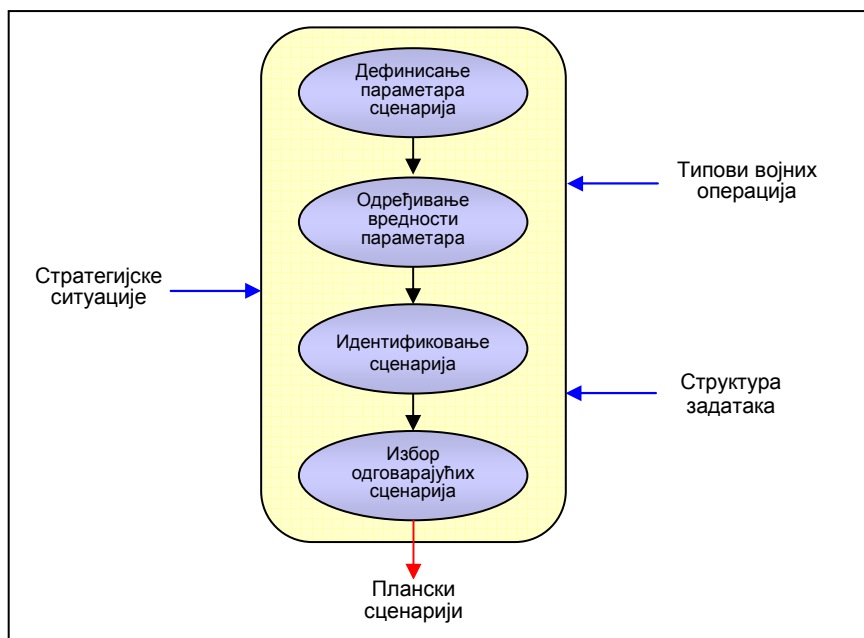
Дефинисање параметара сценарија

Одређивање вредности параметара

Идентификовање сценарија

Избор одговарајућих сценарија

Типови војних операција

Стратегијске ситуације

Структура задатака

Плански сценарији